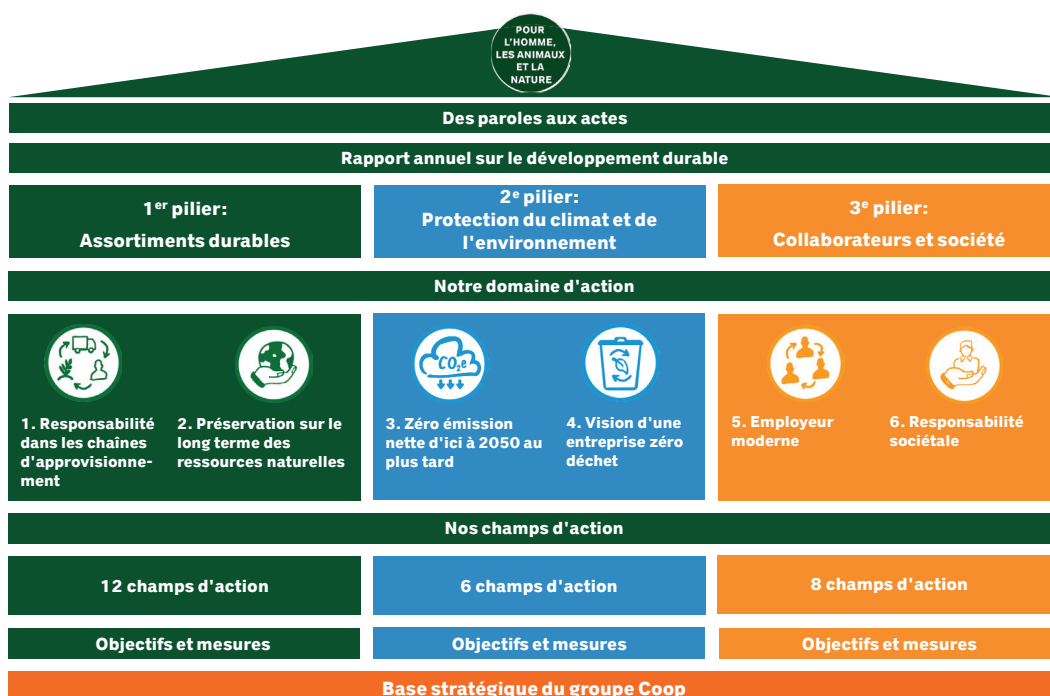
POUR L'HOMME, LES ANIMAUX ET LA NATURE

Des paroles aux actes

Rapport annuel sur le développement durable

1$^{er}$ pilier:
Assortiments durables

2$^{e}$ pilier:
Protection du climat et de l'environnement

3$^{e}$ pilier:
Collaborateurs et société

Notre domaine d'action

$CO_2e$

1. Responsabilité dans les chaînes d'approvisionnement

2. Préservation sur le long terme des ressources naturelles

3. Zéro émission nette d'ici à 2050 au plus tard

4. Vision d'une entreprise zéro déchet

5. Employeur moderne

6. Responsabilité sociétale

Nos champs d'action

12 champs d'action

6 champs d'action

8 champs d'action

Objectifs et mesures

Objectifs et mesures

Objectifs et mesures

Base stratégique du groupe Coop